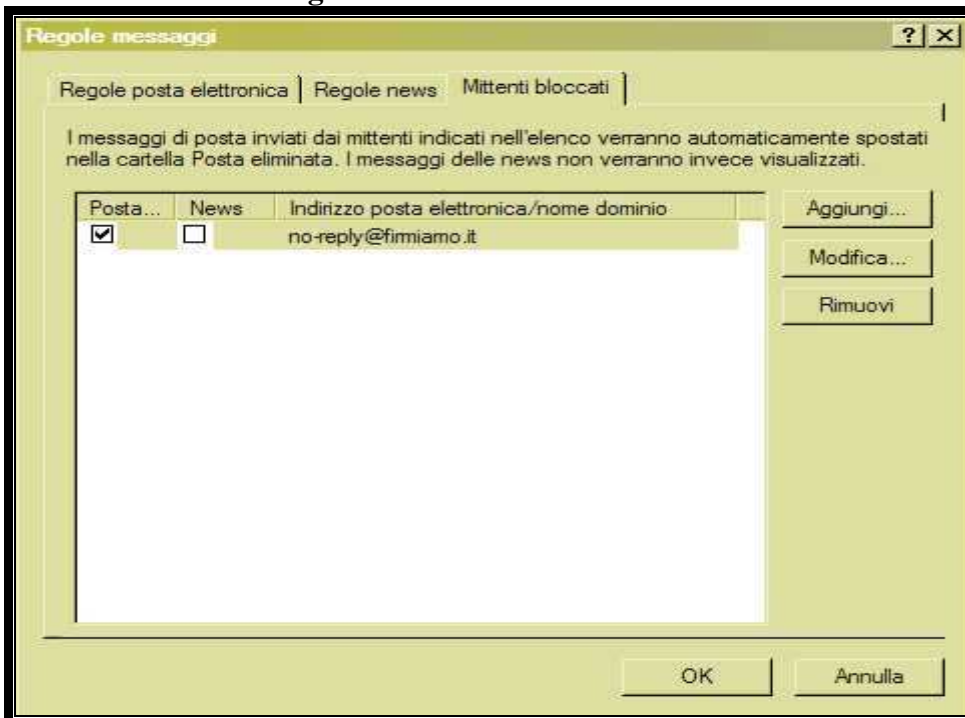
Regole messaggi

?

X

Regole posta elettronica | Regole news | Mittenti bloccati

I messaggi di posta inviati dai mittenti indicati nell'elenco verranno automaticamente spostati nella cartella Posta eliminata. I messaggi delle news non verranno invece visualizzati.

| Posta... | News | Indirizzo posta elettronica/nome dominio |
|---|---|---|
| ☑ | ☐ | no-reply@firmiamo.it |

Aggiungi...

Modifica...

Rimuovi

OK

Annulla